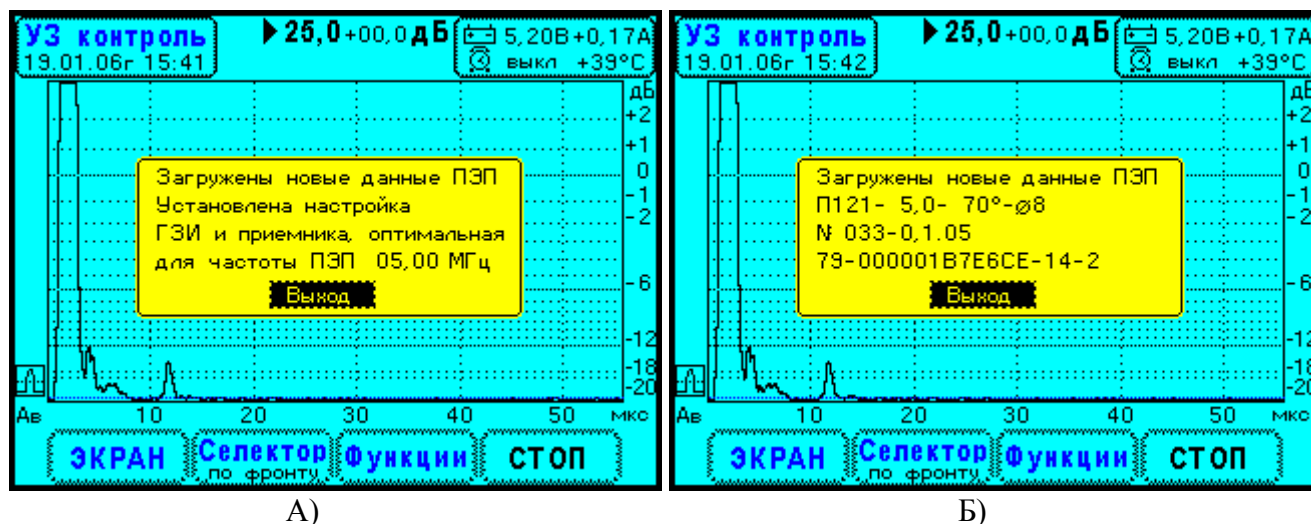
УЗ контроль
19.01.06г 15:41
▶25,0+00,0дБ
5,20В+0,17А
выкл +39°С
дБ
+2
+1
0
-1
-2
-6
-12
-18
-20
Загружены новые данные ПЭП
Установлена настройка
ГЗИ и приемника, оптимальная
для частоты ПЭП 05,00 МГц
Выход
Ав
10
20
30
40
50
мкс
ЭКРАН
Селектор по фронту
Функции
СТОП

А)

УЗ контроль
19.01.06г 15:42
▶25,0+00,0дБ
5,20В+0,17А
выкл +39°С
дБ
+2
+1
0
-1
-2
-6
-12
-18
-20
Загружены новые данные ПЭП
П121- 5,0- 70°-ø8
№ 033-0,1.05
79-000001B7E6CE-14-2
Выход
Ав
10
20
30
40
50
мкс
ЭКРАН
Селектор по фронту
Функции
СТОП

Б)